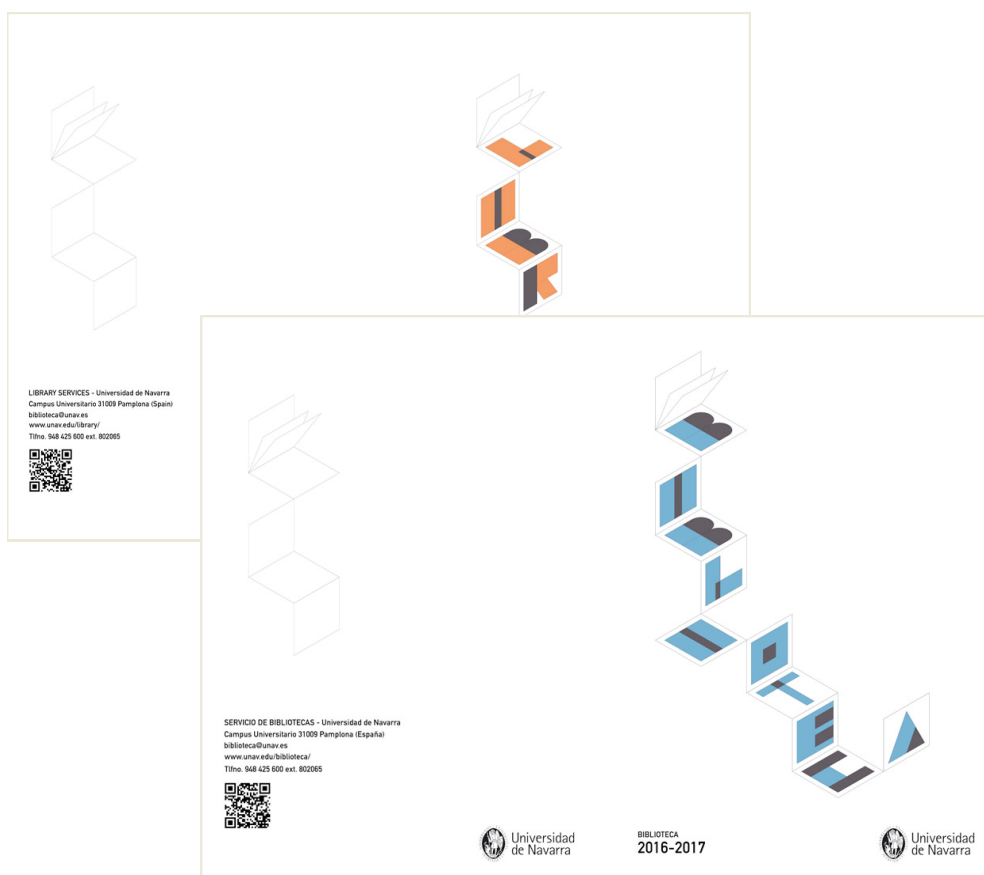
LIBRARY SERVICES - Universidad de Navarra
Campus Universitario 31009 Pamplona (Spain)
biblioteca@unav.es
www.unav.edu/library/
Tlfno. 948 425 600 ext. 802065

SERVICIO DE BIBLIOTECAS - Universidad de Navarra
Campus Universitario 31009 Pamplona (España)
biblioteca@unav.es
www.unav.edu/biblioteca/
Tlfno. 948 425 600 ext. 802065

Universidad de Navarra

BIBLIOTECA
2016-2017

Universidad de Navarra